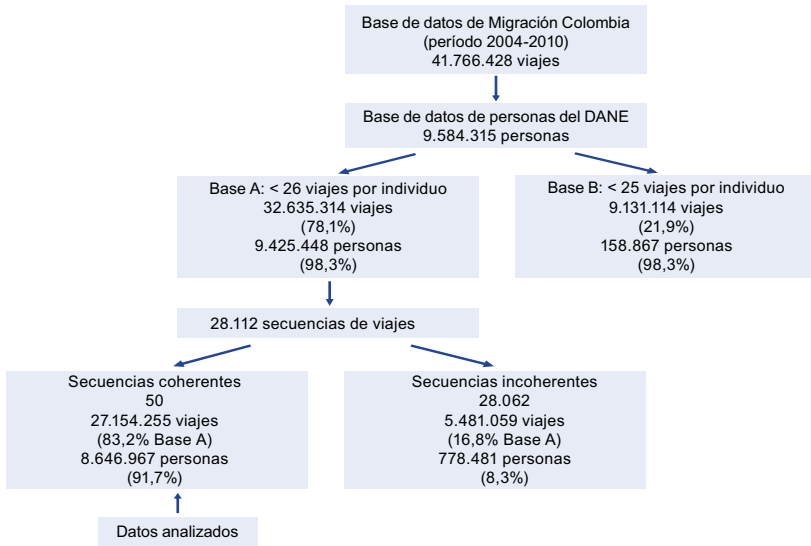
Base de datos de Migración Colombia
(período 2004-2010)
41.766.428 viajes

Base de datos de personas del DANE
9.584.315 personas

Base A: < 26 viajes por individuo
32.635.314 viajes
(78,1%)
9.425.448 personas
(98,3%)

Base B: < 25 viajes por individuo
9.131.114 viajes
(21,9%)
158.867 personas
(98,3%)

28.112 secuencias de viajes

Secuencias coherentes
50
27.154.255 viajes
(83,2% Base A)
8.646.967 personas
(91,7%)

Secuencias incoherentes
28.062
5.481.059 viajes
(16,8% Base A)
778.481 personas
(8,3%)

Datos analizados